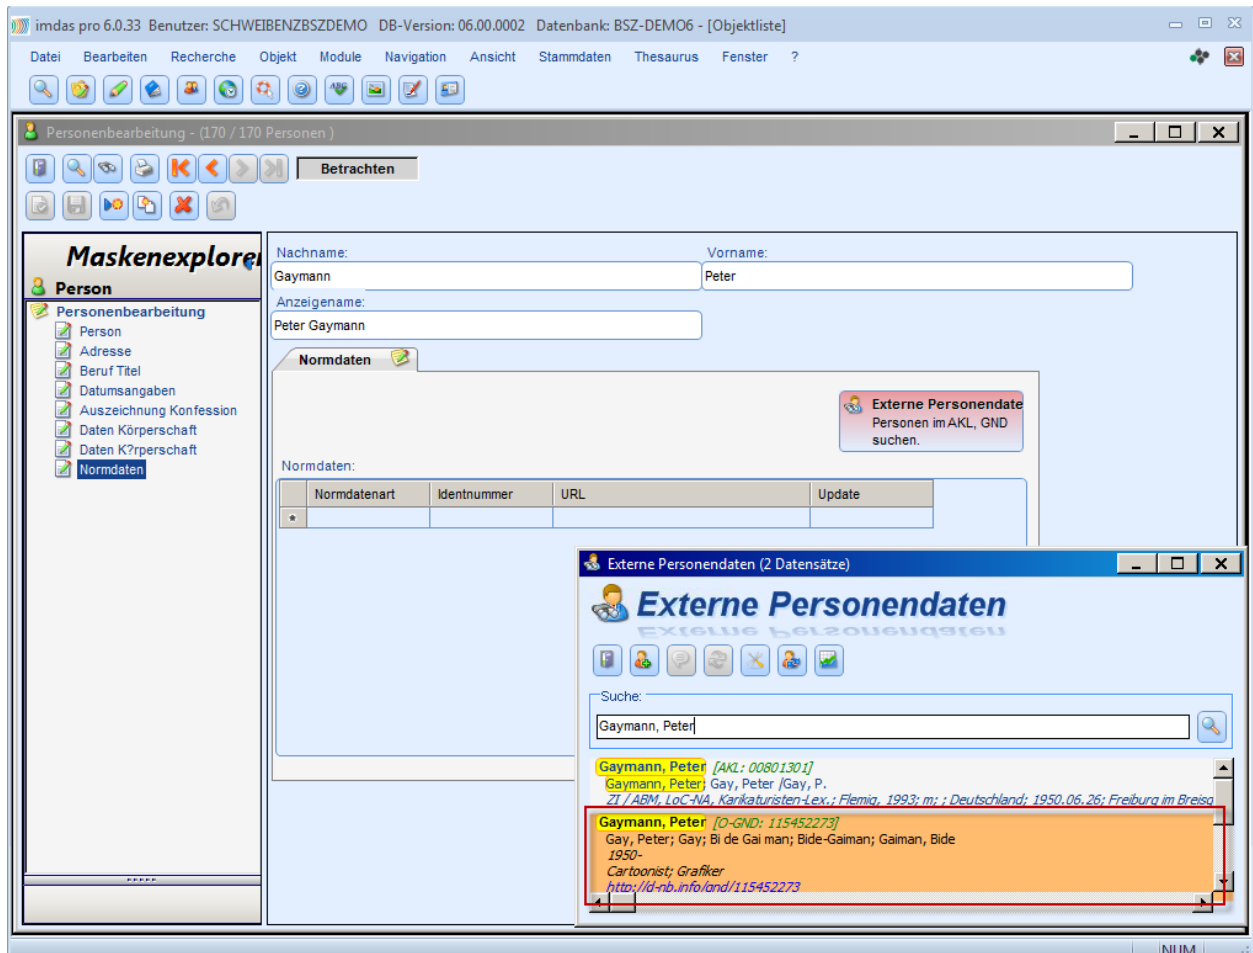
imdas pro 6.0.33 Benutzer: SCHWEIBENZBSZDEMO DB-Version: 06.00.0002 Datenbank: BSZ-DEMO6 - [Objektliste]

Datei Bearbeiten Recherche Objekt Module Navigation Ansicht Stammdaten Thesaurus Fenster ?

Personenbearbeitung - (170 / 170 Personen )

Betrachten

Maskenexplorer

Person

Personenbearbeitung
Person
Adresse
Beruf Titel
Datumsangaben
Auszeichnung Konfession
Daten Körperschaft
Daten K?rperschaft
Normdaten

Nachname:
Gaymann
Vorname:
Peter
Anzeigename:
Peter Gaymann

Normdaten

Externe Personendate
Personen im AKL, GND suchen.

Normdaten:

| | Normdatenart | Identnummer | URL | Update |
|---|---|---|---|---|
| * | | | | |

Externe Personendaten (2 Datensätze)

Externe Personendaten

Suche:
Gaymann, Peter

Gaymann, Peter [AKL: 00801301]
Gaymann, Peter; Gay, Peter /Gay, P.
ZI / ABM, LoC-NA, Karikaturisten-Lex.; Flemig, 1993; m; ; Deutschland; 1950.06.26; Freiburg im Breisg

Gaymann, Peter [O-GND: 115452273]
Gay, Peter; Gay; Bi de Gai man; Bide-Gaiman; Gaiman, Bide
1950-
Cartoonist; Grafiker
http://d-nb.info/gnd/115452273

NUM